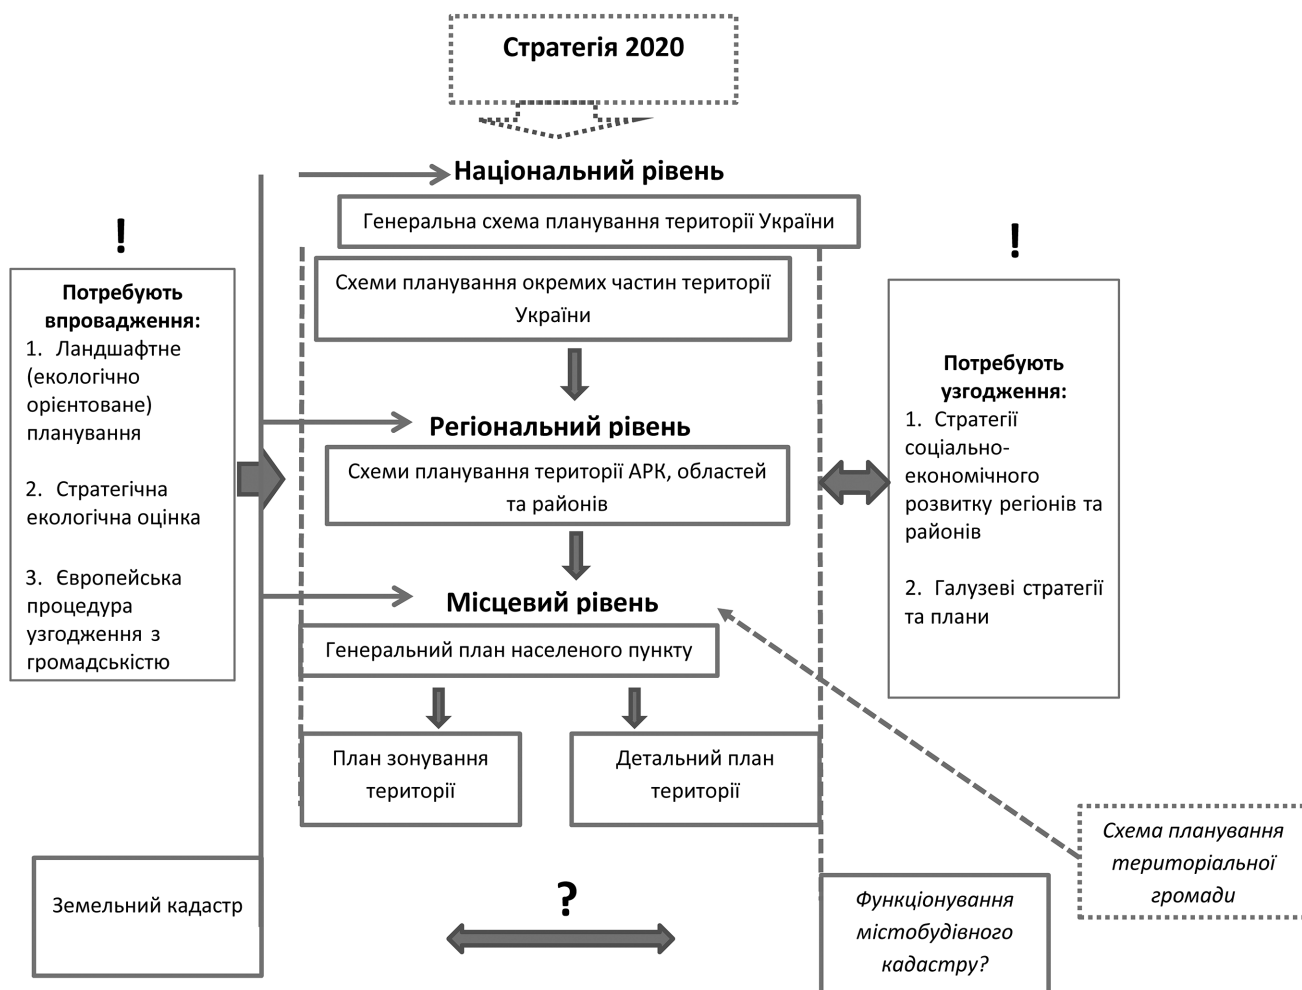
Стратегія 2020

Національний рівень

Генеральна схема планування території України

Схеми планування окремих частин території України

Регіональний рівень

Схеми планування території АРК, областей та районів

Місцевий рівень

Генеральний план населеного пункту

План зонування території

Детальний план території

!

Потребують впровадження:
1. Ландшафтне (екологічно орієнтоване) планування

2. Стратегічна екологічна оцінка

3. Європейська процедура узгодження з громадськістю

!

Потребують узгодження:
1. Стратегії соціально-економічного розвитку регіонів та районів

2. Галузеві стратегії та плани

Схема планування територіальної громади

Земельний кадастр

?

Функціонування містобудівного кадастру?